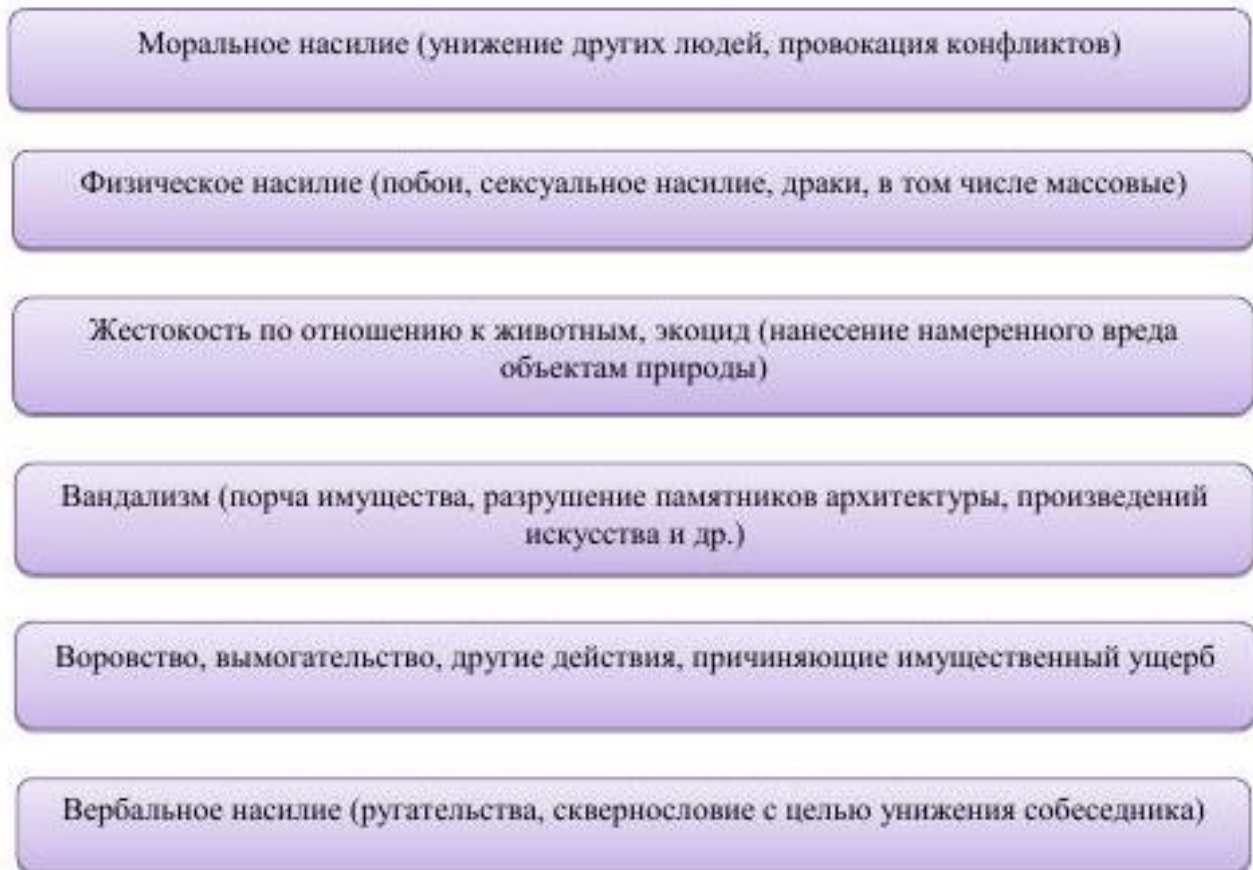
Моральное насилие (унижение других людей, провокация конфликтов)

Физическое насилие (побои, сексуальное насилие, драки, в том числе массовые)

Жестокость по отношению к животным, экоцид (нанесение намеренного вреда объектам природы)

Вандализм (порча имущества, разрушение памятников архитектуры, произведений искусства и др.)

Воровство, вымогательство, другие действия, причиняющие имущественный ущерб

Вербальное насилие (ругательства, сквернословие с целью унижения собеседника)